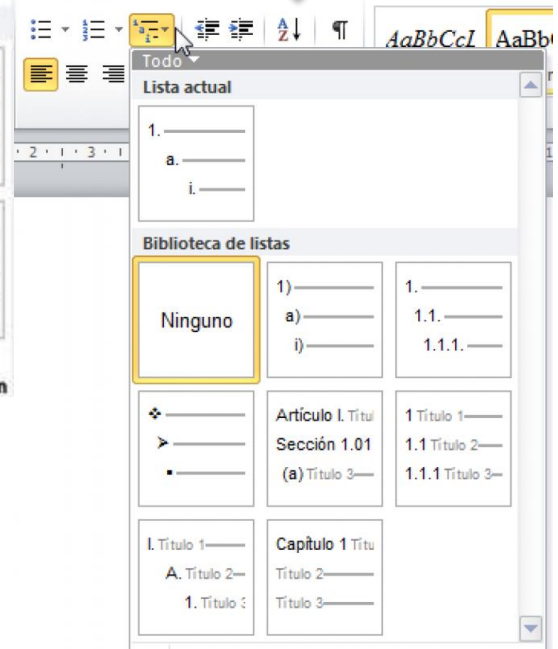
AaBbCcI AaBb

Todo

Lista actual

1.
a.
i.

Biblioteca de listas

Ninguno

1)
a)
i)

1.
1.1.
1.1.1.

Artículo I. Títul
Sección 1.01
(a) Título 3

1 Título 1
1.1 Título 2
1.1.1 Título 3

I. Título 1
A. Título 2
1. Título 3

Capítulo 1 Títu
Título 2
Título 3

2 · 3 ·